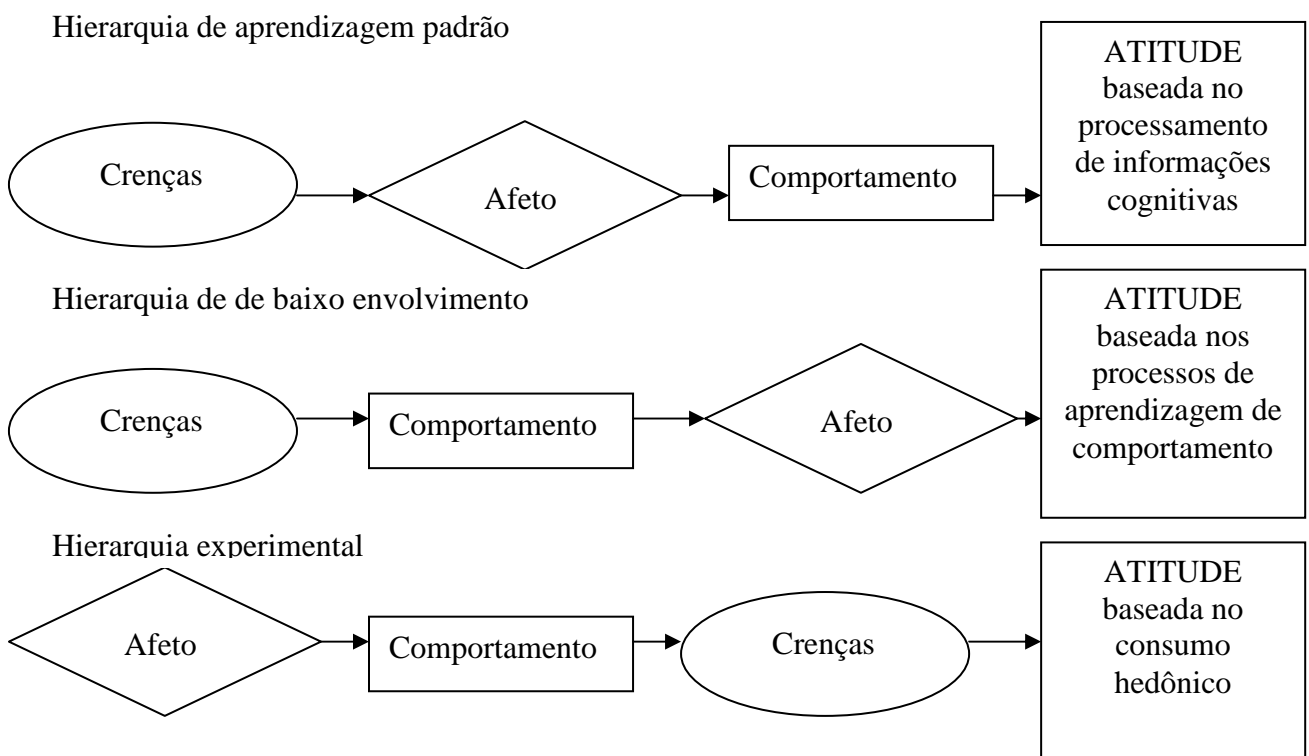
Hierarquia de aprendizagem padrão

Crenças

Afeto

Comportamento

ATITUDE baseada no processamento de informações cognitivas

Hierarquia de de baixo envolvimento

Crenças

Comportamento

Afeto

ATITUDE baseada nos processos de aprendizagem de comportamento

Hierarquia experimental

Afeto

Comportamento

Crenças

ATITUDE baseada no consumo hedônico